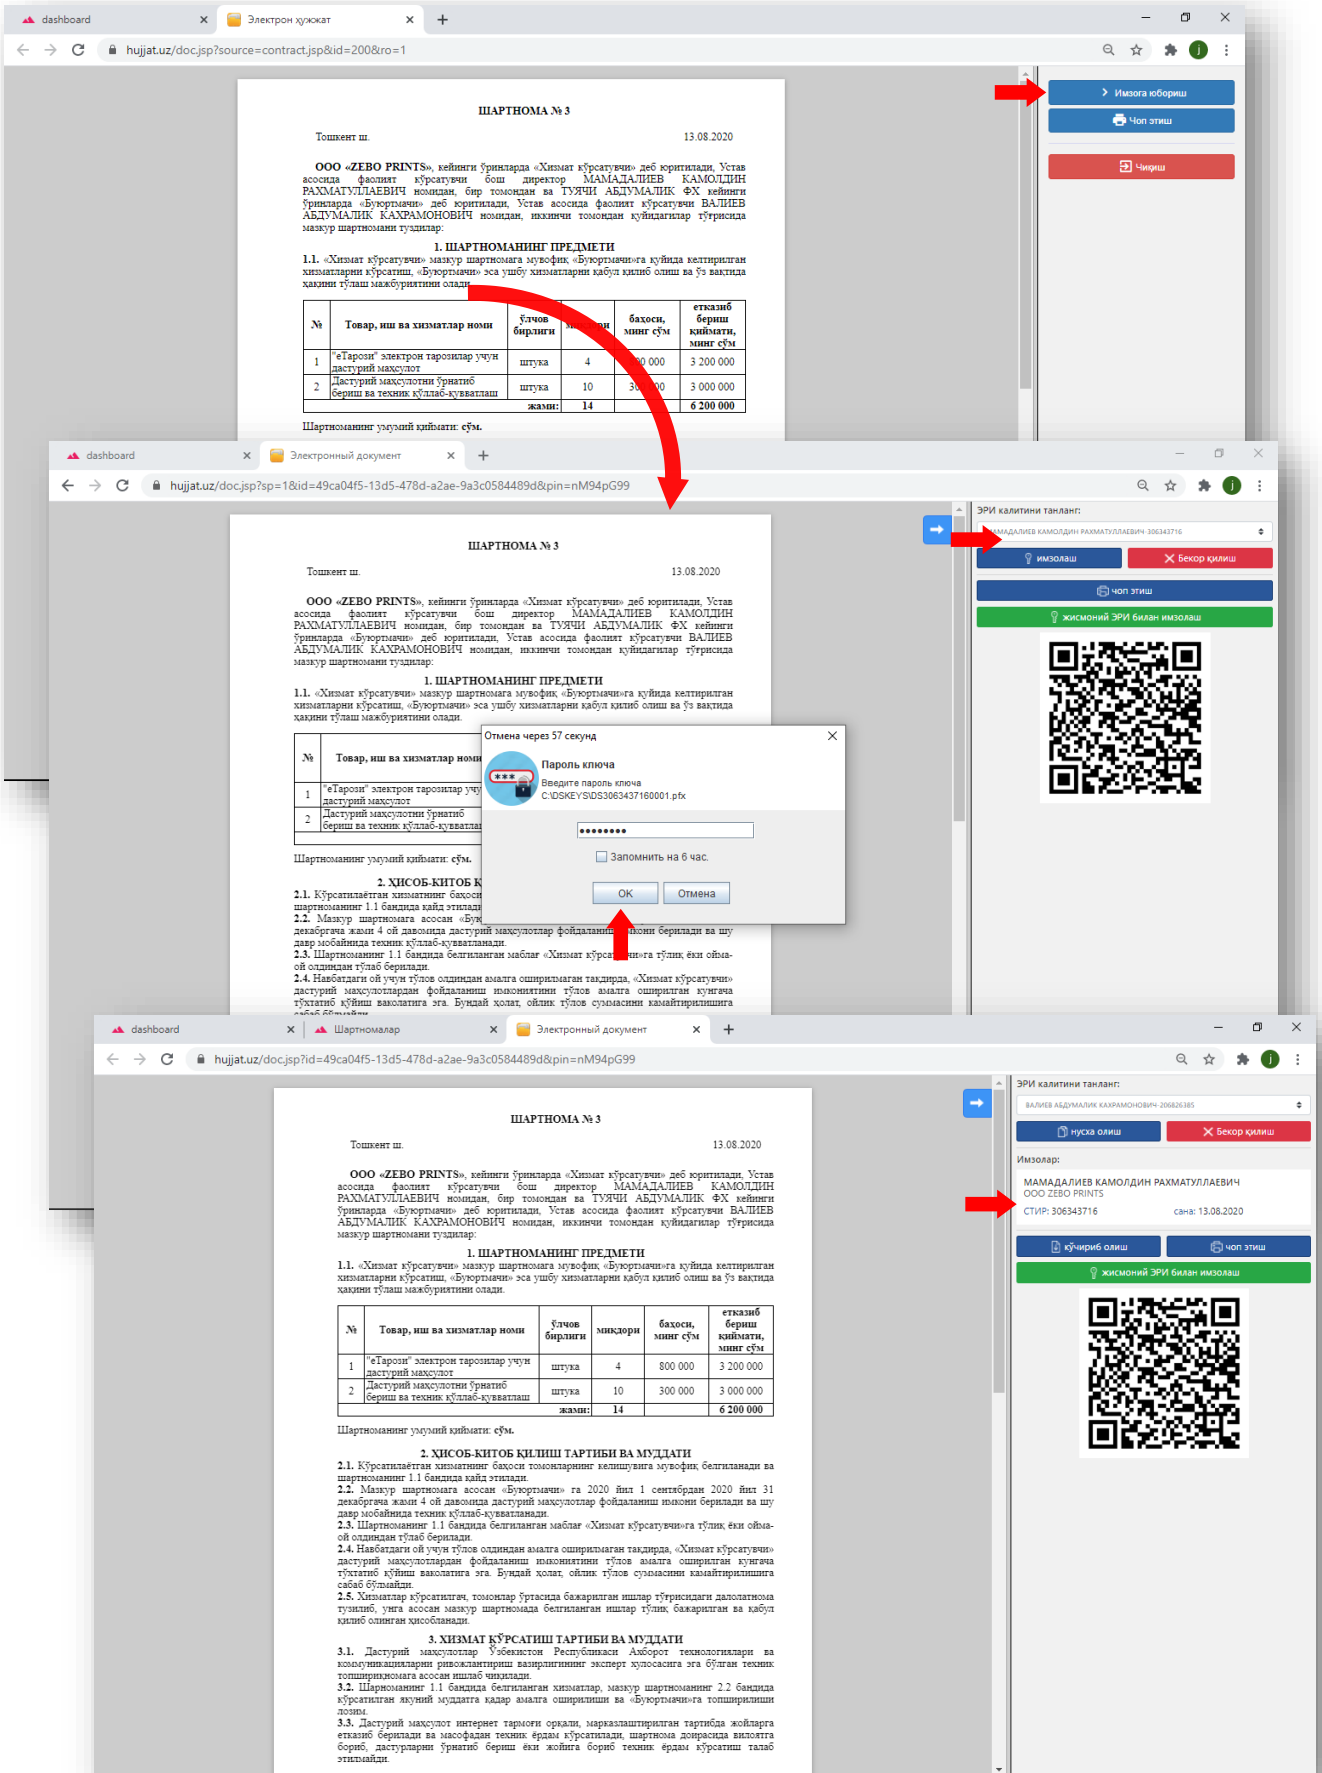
dashboard
Электрон хужжат
hujjat.uz/doc.jsp?source=contract.jsp&id=200&ro=1

Имзога юбориш
Чоп этиш
Чиқиш

ШАРТНОМА № 3

Тошкент ш. 13.08.2020

ООО «ZEBO PRINTS», кейинги ўринларда «Хизмат кўрсатувчи» деб юритилади, Устав асосида фаолият кўрсатувчи бош директор МАМАДАЛИЕВ КАМОЛДИН РАХМАТУЛЛАЕВИЧ номидан, бир томондан ва ТУЯЧИ АБДУМАЛИК ФХ кейинги ўринларда «Буюртмачи» деб юритилади, Устав асосида фаолият кўрсатувчи ВАЛИЕВ АБДУМАЛИК КАХРАМОНОВИЧ номидан, иккинчи томондан қуйидагилар тўғрисида мазкур шартномани туздилар:

1. ШАРТНОМАНИНГ ПРЕДМЕТИ
1.1. «Хизмат кўрсатувчи» мазкур шартномага мувофиқ «Буюртмачи»га қуйида келтирилган хизматларни кўрсатиш, «Буюртмачи» эса ушбу хизматларни қабул қилиб олиш ва ўз вақтида ҳақини тўлаш мажбуриятини олади.

dashboard
Электронный документ
hujjat.uz/doc.jsp?sp=1&id=49ca04f5-13d5-478d-a2ae-9a3c0584489d&pin=nM94pG99

ЭРИ калитини танланг:
МАМАДАЛИЕВ КАМОЛДИН РАХМАТУЛЛАЕВИЧ-306343716
имзолаш
Бекор қилиш
чоп этиш
жисмоний ЭРИ билан имзолаш

Отмена через 57 секунд
Пароль ключа
Введите пароль ключа
C:\DSKEYS\DS3063437160001.pfx
••••••••
Запомнить на 6 час.
OK
Отмена

dashboard
Шартномалар
Электронный документ
hujjat.uz/doc.jsp?id=49ca04f5-13d5-478d-a2ae-9a3c0584489d&pin=nM94pG99

ЭРИ калитини танланг:
ВАЛИЕВ АБДУМАЛИК КАХРАМОНОВИЧ-206826385
нусха олиш
Бекор қилиш
Имзолар:
МАМАДАЛИЕВ КАМОЛДИН РАХМАТУЛЛАЕВИЧ
ООО ZEBO PRINTS
СТИР: 306343716 сана: 13.08.2020
кўчириб олиш
чоп этиш
жисмоний ЭРИ билан имзолаш

ШАРТНОМА № 3

Тошкент ш. 13.08.2020

ООО «ZEBO PRINTS», кейинги ўринларда «Хизмат кўрсатувчи» деб юритилади, Устав асосида фаолият кўрсатувчи бош директор МАМАДАЛИЕВ КАМОЛДИН РАХМАТУЛЛАЕВИЧ номидан, бир томондан ва ТУЯЧИ АБДУМАЛИК ФХ кейинги ўринларда «Буюртмачи» деб юритилади, Устав асосида фаолият кўрсатувчи ВАЛИЕВ АБДУМАЛИК КАХРАМОНОВИЧ номидан, иккинчи томондан қуйидагилар тўғрисида мазкур шартномани туздилар:

1. ШАРТНОМАНИНГ ПРЕДМЕТИ
1.1. «Хизмат кўрсатувчи» мазкур шартномага мувофиқ «Буюртмачи»га қуйида келтирилган хизматларни кўрсатиш, «Буюртмачи» эса ушбу хизматларни қабул қилиб олиш ва ўз вақтида ҳақини тўлаш мажбуриятини олади.

| № | Товар, иш ва хизматлар номи | ўлчов бирлиги | миқдори | баҳоси, минг сўм | етказиб бериш қиймати, минг сўм |
|---|---|---|---|---|---|
| 1 | "eТарози" электрон тарозилар учун дастурий маҳсулот | штука | 4 | 800 000 | 3 200 000 |
| 2 | Дастурий маҳсулотни ўрнатиб бериш ва техник қўллаб-қувватлаш | штука | 10 | 300 000 | 3 000 000 |
| | жами: | | 14 | | 6 200 000 |

Шартноманинг умумий қиймати: сўм.

2. ҲИСОБ-КИТОБ ҚИЛИШ ТАРТИБИ ВА МУДДАТИ
2.1. Кўрсатилаётган хизматнинг баҳоси томонларнинг келишувига мувофиқ белгиланади ва шартноманинг 1.1 бандида қайд этилади.
2.2. Мазкур шартномага асосан «Буюртмачи» га 2020 йил 1 сентябрдан 2020 йил 31 декабргача жами 4 ой давомида дастурий маҳсулотлар фойдаланиш имкони берилади ва шу давр мобайнида техник қўллаб-қувватланади.
2.3. Шартноманинг 1.1 бандида белгиланган маблағ «Хизмат кўрсатувчи»га тўлиқ ёки ойма-ой олдиндан тўлаб берилади.
2.4. Навбатдаги ой учун тўлов олдиндан амалга оширилмаган тақдирда, «Хизмат кўрсатувчи» дастурий маҳсулотлардан фойдаланиш имконининг тўлов амалга оширилган кунгача тўхтатиб қўйиш ваколатига эга. Бундай ҳолат, ойлик тўлов суммасини камайтирилишига сабаб бўлмайди.
2.5. Хизматлар кўрсатилгач, томонлар ўртасида бажарилган ишлар тўғрисидаги далолатнома тузилиб, унга асосан мазкур шартномада белгиланган ишлар тўлиқ бажарилган ва қабул қилиб олинган ҳисобланади.

3. ХИЗМАТ КЎРСАТИШ ТАРТИБИ ВА МУДДАТИ
3.1. Дастурий маҳсулотлар Ўзбекистон Республикаси Ахборот технологиялари ва коммуникацияларини ривожлантириш вазирлигининг эксперт хулосасига эга бўлган техник топшириқномага асосан ишлаб чиқилади.
3.2. Шарномаанинг 1.1 бандида белгиланган хизматлар, мазкур шартноманинг 2.2 бандида кўрсатилган якуний муддатга қадар амалга оширилиши ва «Буюртмачи»га топширилиши лозим.
3.3. Дастурий маҳсулот интернет тармоғи орқали, марказлаштирилган тартибда жойларга етказиб берилади ва масофадан техник ёрдам кўрсатилади, шартнома доирасида вилоятга бориб, дастурларни ўрнатиб бериш ёки жойига бориб техник ёрдам кўрсатиш талаб этилмайди.